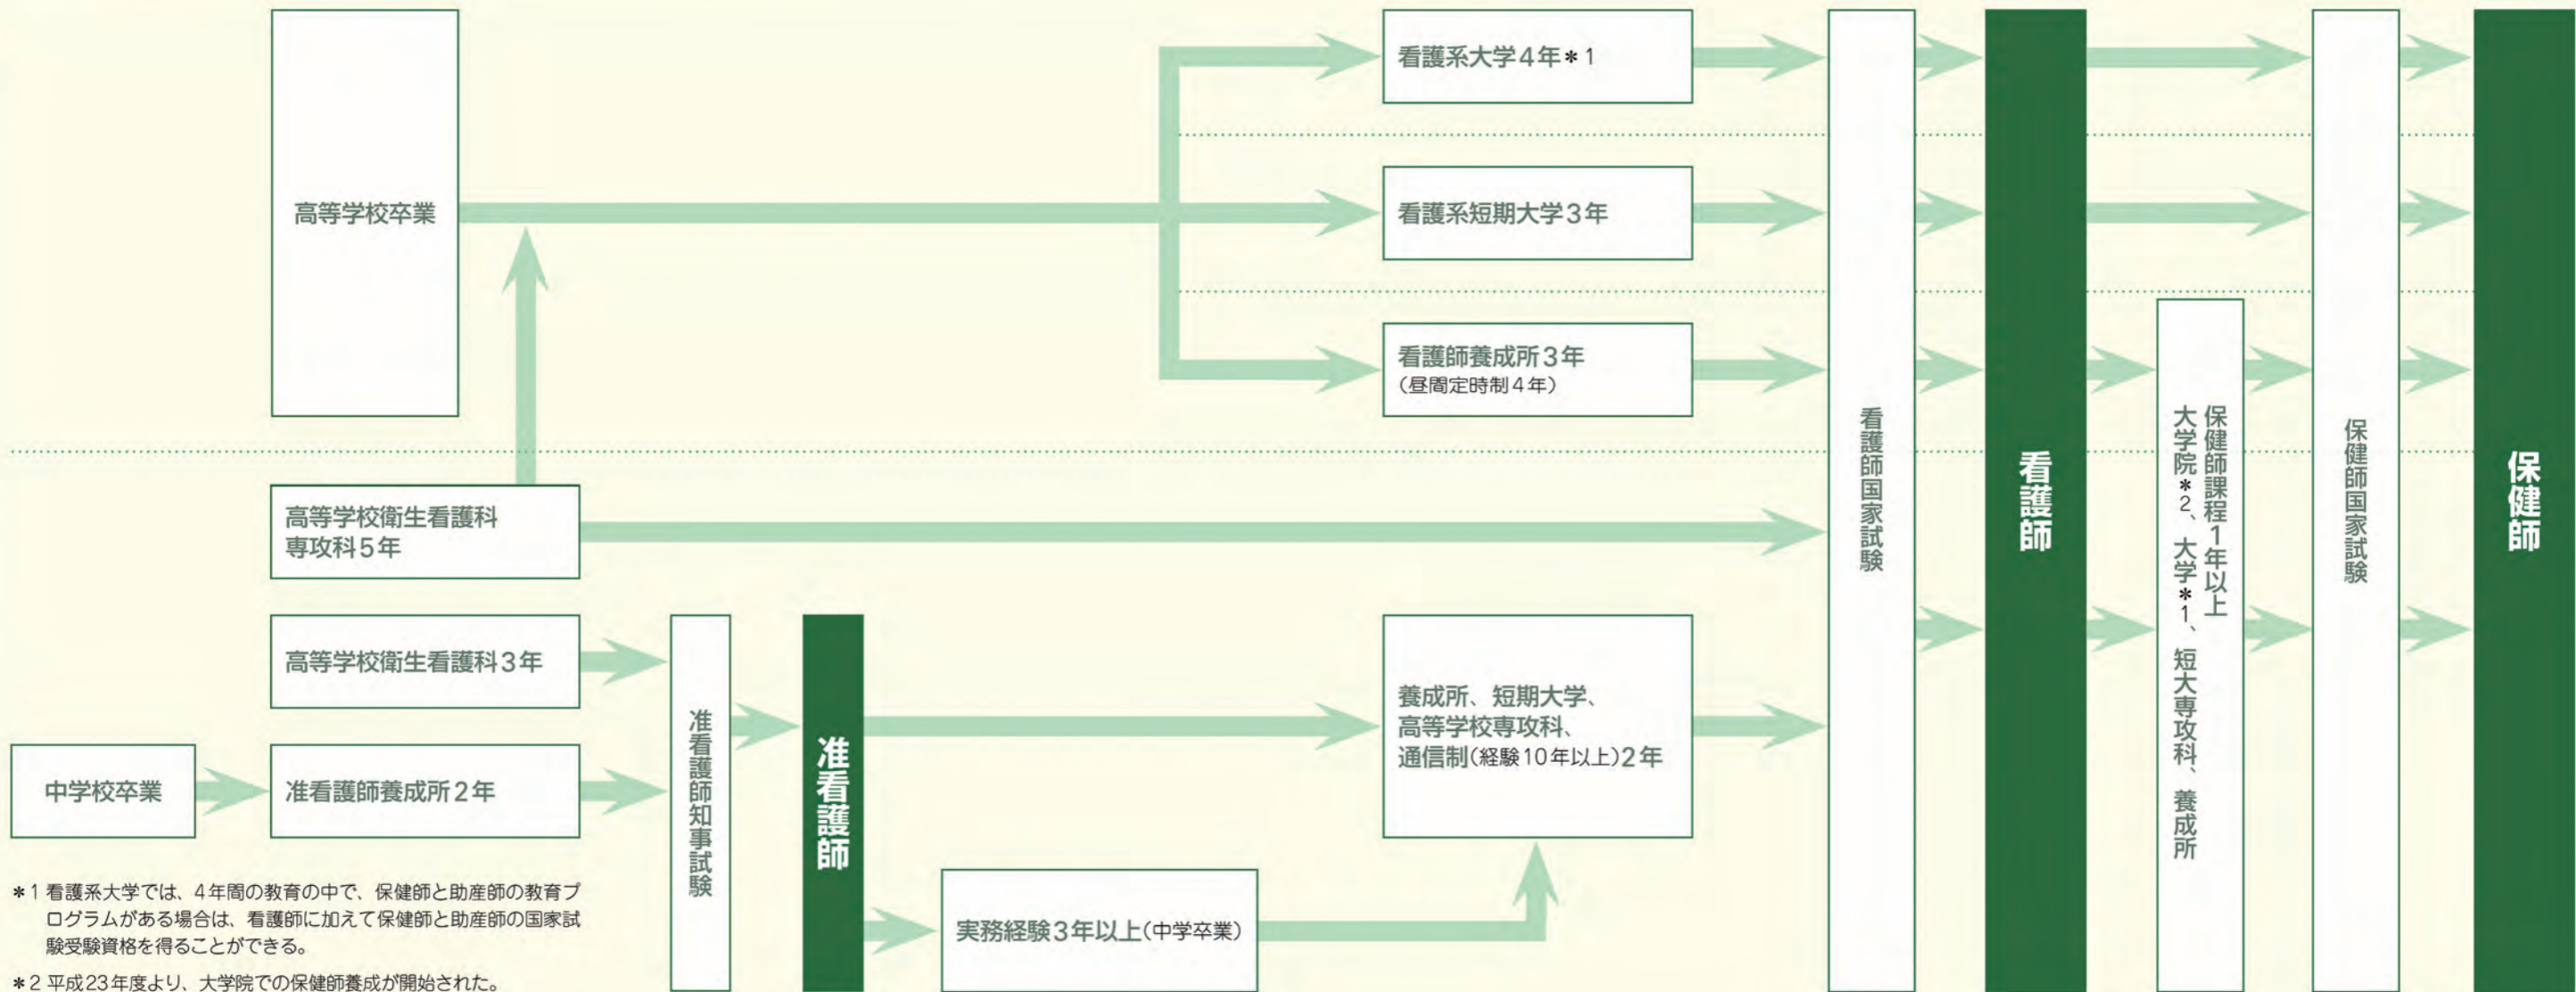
高等学校卒業

看護系大学4年＊1

看護系短期大学3年

看護師養成所3年
（昼間定時制4年）

高等学校衛生看護科専攻科5年

高等学校衛生看護科3年

中学校卒業

准看護師養成所2年

准看護師知事試験

准看護師

養成所、短期大学、高等学校専攻科、通信制（経験10年以上）2年

実務経験3年以上（中学卒業）

看護師国家試験

看護師

保健師課程1年以上
大学院＊2、大学＊1、短大専攻科、養成所

保健師国家試験

保健師

＊1 看護系大学では、4年間の教育の中で、保健師と助産師の教育プログラムがある場合は、看護師に加えて保健師と助産師の国家試験受験資格を得ることができる。

＊2 平成23年度より、大学院での保健師養成が開始された。